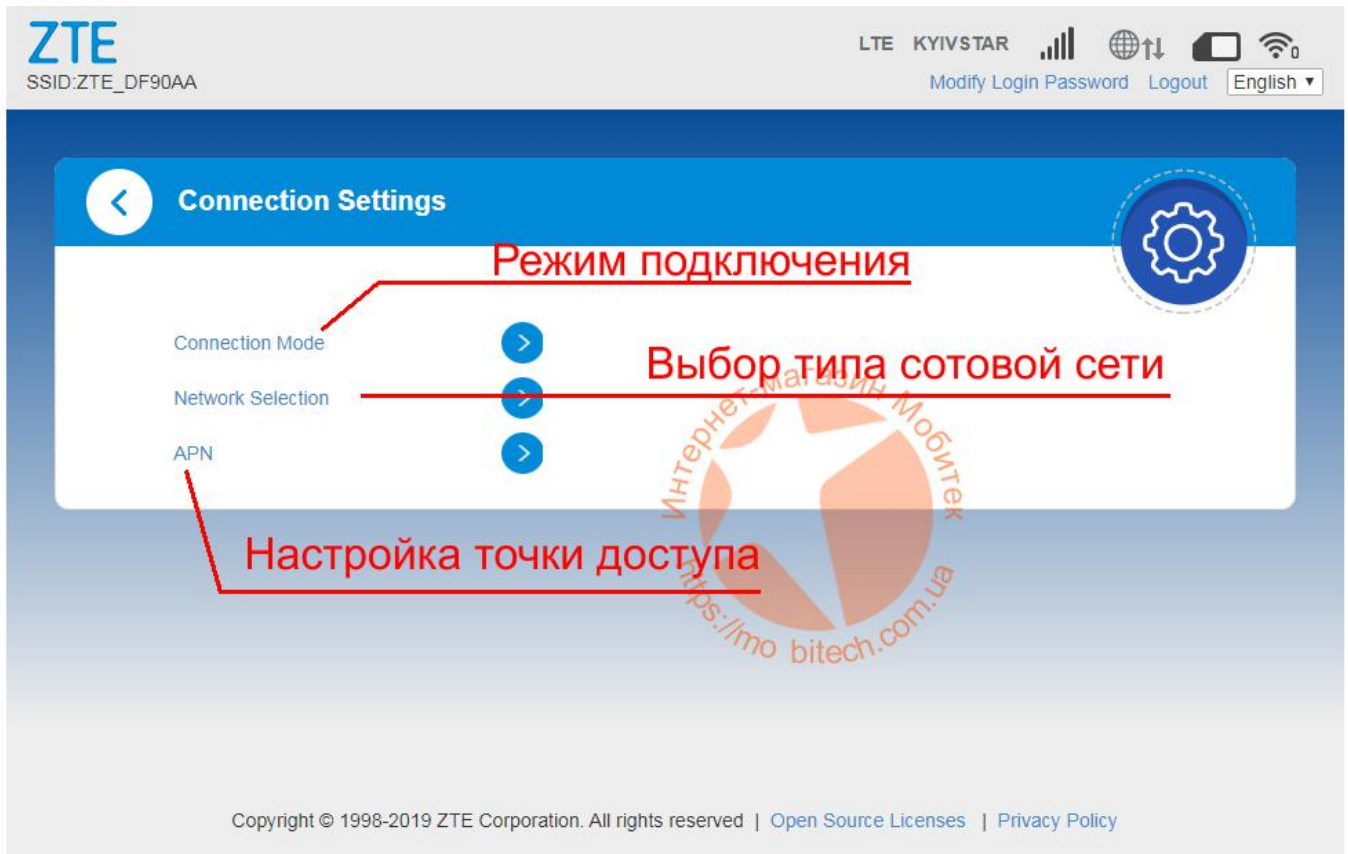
ZTE
SSID:ZTE_DF90AA

LTE KYIVSTAR

Modify Login Password Logout English ▾

Connection Settings

Режим подключения

Connection Mode

Выбор типа сотовой сети

Network Selection

APN

Настройка точки доступа

Интернет-магазин Мобитек
https://mo bitech.com.ua

Copyright © 1998-2019 ZTE Corporation. All rights reserved | Open Source Licenses | Privacy Policy